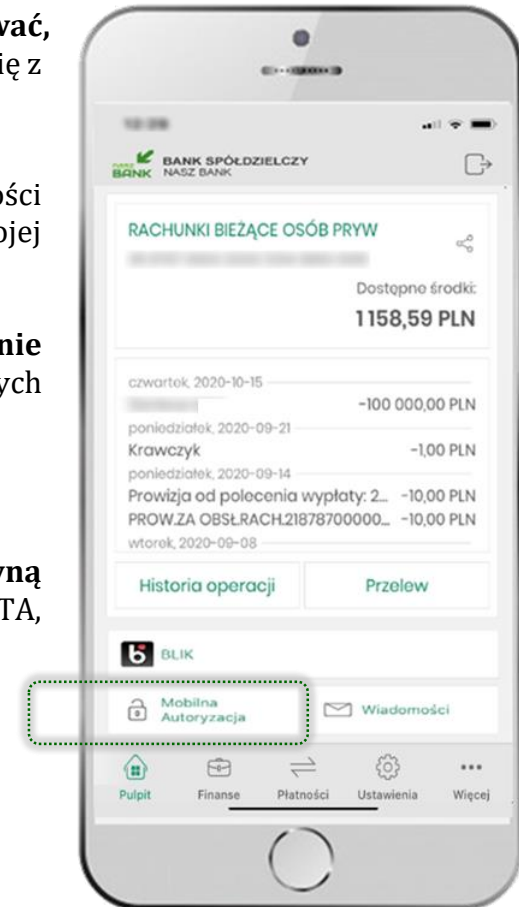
wać,
ię z

ości
ojej

nie
ych

yną
TA,

NASZ BANK BANK SPÓŁDZIELCZY NASZ BANK

RACHUNKI BIEŻĄCE OSÓB PRYW

Dostępne środki:
1158,59 PLN

czwartek, 2020-10-15
-100 000,00 PLN
poniedziałek, 2020-09-21
Krawczyk -1,00 PLN
poniedziałek, 2020-09-14
Prowizja od polecenia wypłaty: 2... -10,00 PLN
PROW.ZA OBSŁ.RACH.21878700000... -10,00 PLN
wtorek, 2020-09-08

Historia operacji
Przelew

BLIK

Mobilna Autoryzacja
Wiadomości

Pulpit
Finanse
Płatności
Ustawienia
Więcej